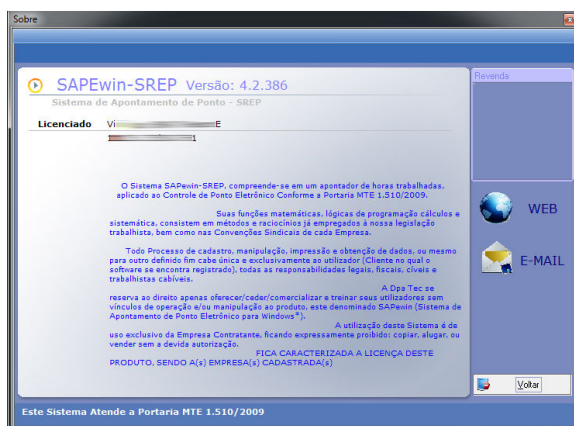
Sobre

SAPEwin-SREP Versão: 4.2.386

Sistema de Apontamento de Ponto - SREP

Licenciado Vi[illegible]E
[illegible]1

O Sistema SAPewin-SREP, compreende-se em um apontador de horas trabalhadas, aplicado ao Controle de Ponto Eletrônico Conforme a Portaria MTE 1.510/2009.

Suas funções matemáticas, lógicas de programação cálculos e sistemática, consistem em métodos e raciocínios já empregados à nossa legislação trabalhista, bem como nas Convenções Sindicais de cada Empresa.

Todo Processo de cadastro, manipulação, impressão e obtenção de dados, ou mesmo para outro definido fim cabe única e exclusivamente ao utilizador (Cliente no qual o software se encontra registrado), todas as responsabilidades legais, fiscais, cíveis e trabalhistas cabíveis.

A Dpa Tec se reserva ao direito apenas oferecer/ceder/comercializar e treinar seus utilizadores sem vínculos de operação e/ou manipulação ao produto, este denominado SAPewin (Sistema de Apontamento de Ponto Eletrônico para Windows®).

A utilização deste Sistema é de uso exclusivo da Empresa Contratante, ficando expressamente proibido: copiar, alugar, ou vender sem a devida autorização.

FICA CARACTERIZADA A LICENÇA DESTE PRODUTO, SENDO A(s) EMPRESA(s) CADASTRADA(s)

Revenda

WEB

E-MAIL

Voltar

Este Sistema Atende a Portaria MTE 1.510/2009